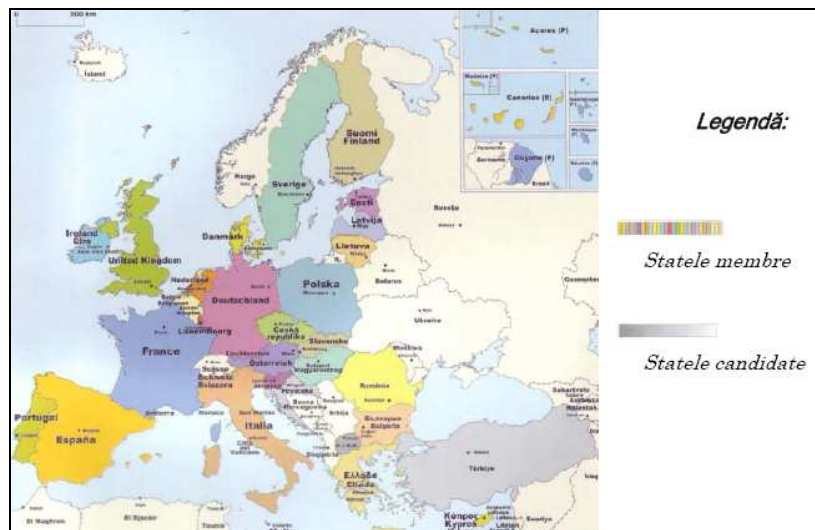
0
500 km

Açores (P)
Madeira (P)
Canarias (E)
Guyane (F)

Island
Suomi Finland
Norge
Sverige
Eesti
Latvija
Lietuva
Rossiya
Ireland Éire
United Kingdom
Danmark
Nederland
Belgique België
Deutschland
Polska
Belarus
Luxembourg
France
Česká republika
Slovensko
Ukraine
Schweiz Suisse Svizzera
Österreich
Magyarország
Liechtenstein
România
Moldova
Portugal
España
Andorra
Monaco
Italia
San Marino
Hrvatska
Bosna i Hercegovina
Srbija
Crna Gora
Shqipëria
Malta
България Bulgaria
Ελλάδα Elláda
Türkiye
Κύπρος Kypros
Sakartvelo
Azerbaijan
Hayastan
Suriya
Lubnan
Tunisie
Al Maghrib
Al Djazaïr

Legendă:

Statele membre

Statele candidate